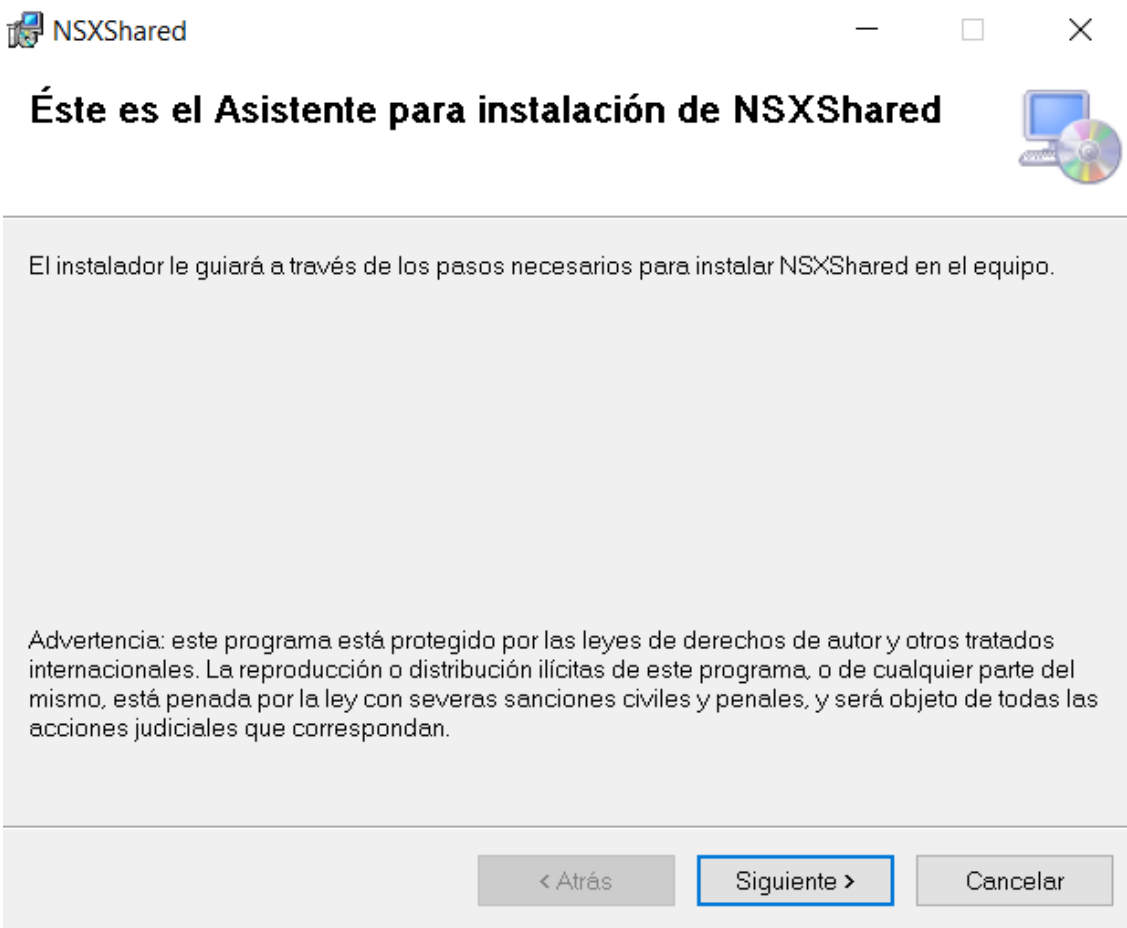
NSXShared

Éste es el Asistente para instalación de NSXShared

El instalador le guiará a través de los pasos necesarios para instalar NSXShared en el equipo.

Advertencia: este programa está protegido por las leyes de derechos de autor y otros tratados internacionales. La reproducción o distribución ilícitas de este programa, o de cualquier parte del mismo, está penada por la ley con severas sanciones civiles y penales, y será objeto de todas las acciones judiciales que correspondan.

< Atrás
Siguiente >
Cancelar